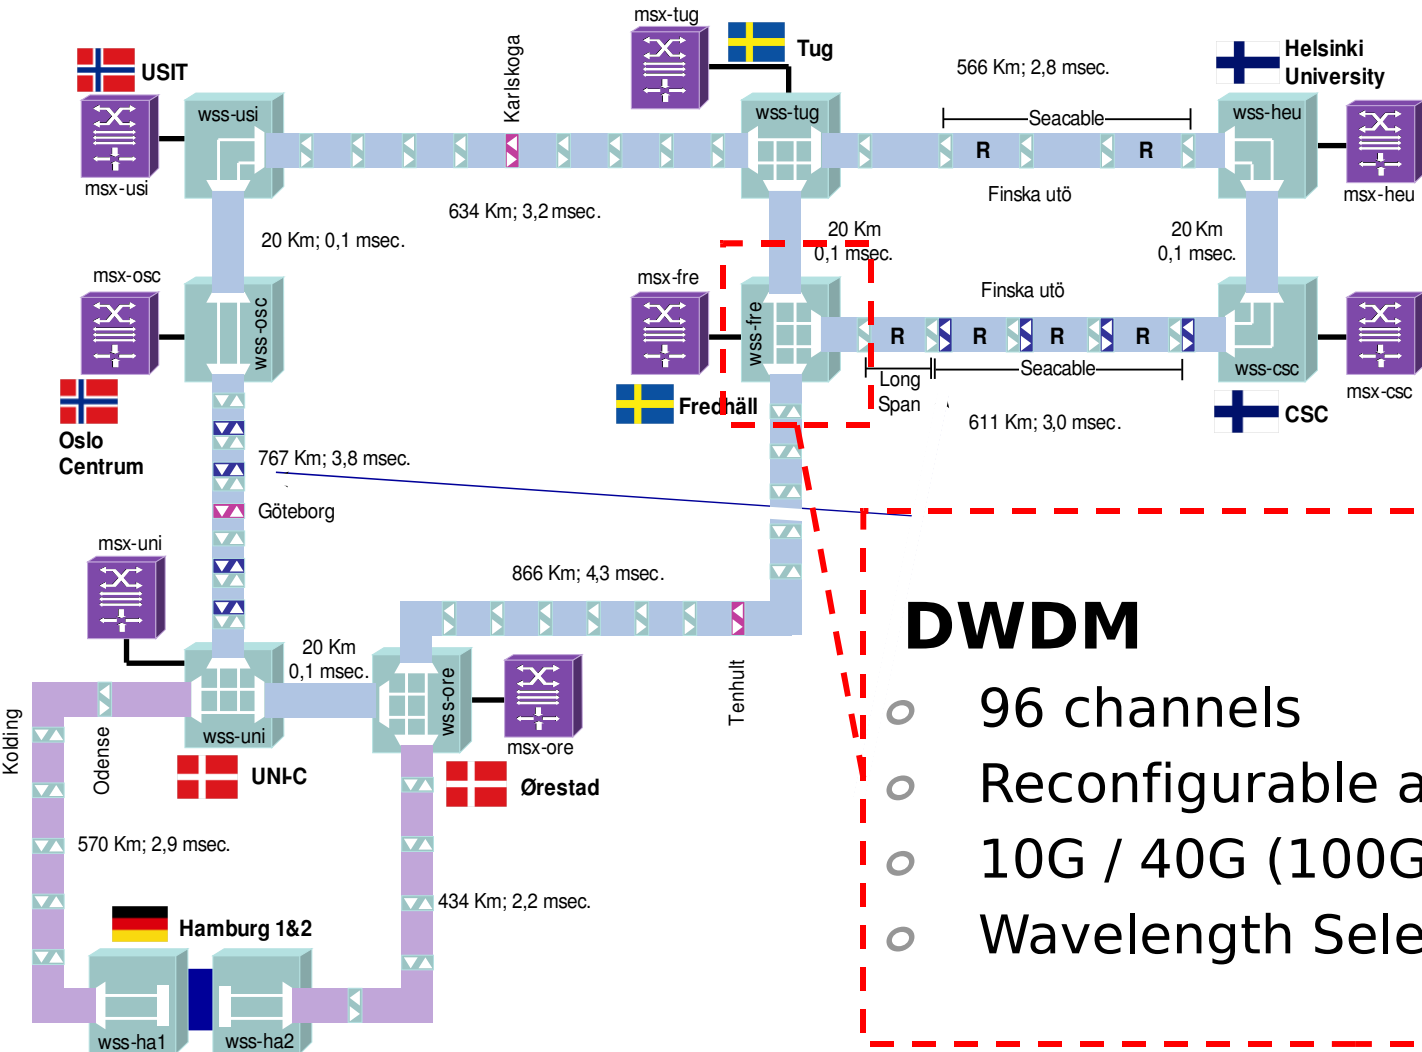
msx-tug
Tug
USIT
wss-usi
msx-usi
Karlskoga
wss-tug
566 Km; 2,8 msec.
Helsinki University
Seacable
R
R
wss-heu
msx-heu
Finska utö
634 Km; 3,2 msec.
20 Km; 0,1 msec.
20 Km
0,1 msec.
20 Km
0,1 msec.
msx-osc
wss-osc
msx-fre
wss-fre
Finska utö
R
R
R
R
wss-csc
msx-csc
Long Span
Seacable
Oslo Centrum
Fredhäll
CSC
611 Km; 3,0 msec.
767 Km; 3,8 msec.
Göteborg
msx-uni
866 Km; 4,3 msec.
20 Km
0,1 msec.
wss-uni
wss-ore
msx-ore
Tenhult
Kolding
Odense
UNI-C
Ørestad
570 Km; 2,9 msec.
434 Km; 2,2 msec.
Hamburg 1&2
wss-ha1
wss-ha2

DWDM
96 channels
Reconfigurable a
10G / 40G (100G
Wavelength Sele